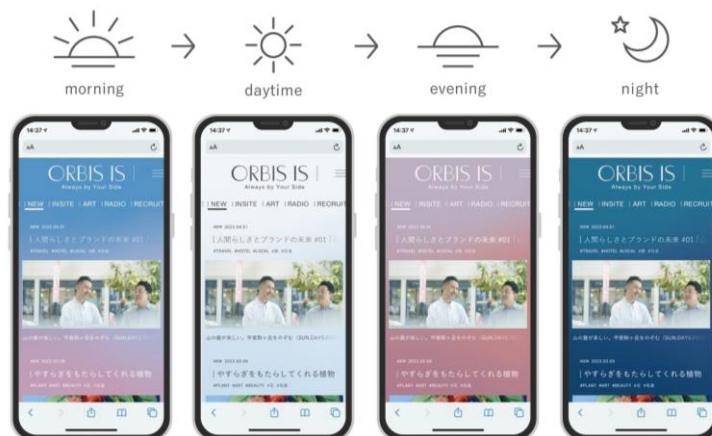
morning → daytime → evening → night

14:37
AA
ORBIS IS
Always by Your Side
NEW | INSITE | ART | RADIO | RECRUIT
NEW 2023.04.01
[人間らしさとブランドの未来 #01]
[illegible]
NEW 2023.03.06
やすらぎをもたらしてくれる植物
#PLANT #ART #BEAUTY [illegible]

14:37
AA
ORBIS IS
Always by Your Side
NEW | INSITE | ART | RADIO | RECRUIT
NEW 2023.04.01
[人間らしさとブランドの未来 #01]
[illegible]
NEW 2023.03.06
やすらぎをもたらしてくれる植物
#PLANT #ART #BEAUTY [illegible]

14:37
AA
ORBIS IS
Always by Your Side
NEW | INSITE | ART | RADIO | RECRUIT
NEW 2023.04.01
[人間らしさとブランドの未来 #01]
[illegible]
NEW 2023.03.06
やすらぎをもたらしてくれる植物
#PLANT #ART #BEAUTY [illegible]

14:37
AA
ORBIS IS
Always by Your Side
NEW | INSITE | ART | RADIO | RECRUIT
NEW 2023.04.01
[人間らしさとブランドの未来 #01]
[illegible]
NEW 2023.03.06
やすらぎをもたらしてくれる植物
#PLANT #ART #BEAUTY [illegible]